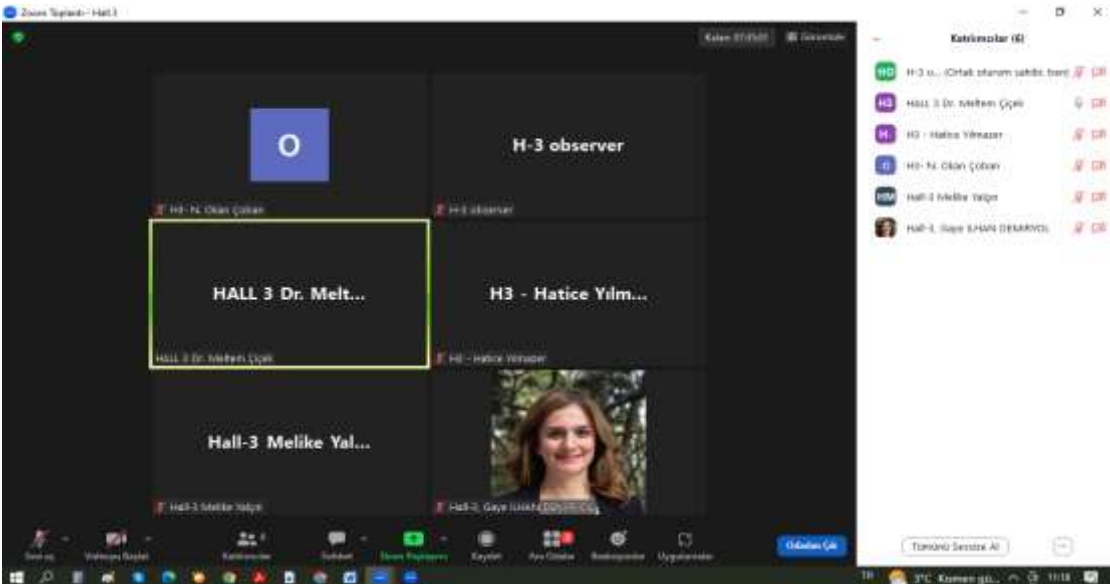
Zoom Toplantı - Hall 3

Kalan 07:03:07
Görünüm

O
H3- N. Okan Çoban

H-3 observer
H-3 observer

HALL 3 Dr. Melt...
HALL 3 Dr. Meltem Çiçek

H3 - Hatice Yılm...
H3 - Hatice Yılmazer

Hall-3 Melike Yal...
Hall-3 Melike Yalçın

Hall-3, Gaye ILHAN DEMIRYOL

Katılımcılar (6)

HO H-3 o... (Ortak oturum sahibi, ben)
H3 HALL 3 Dr. Meltem Çiçek
H. H3 - Hatice Yılmazer
O H3- N. Okan Çoban
HM Hall-3 Melike Yalçın
Hall-3, Gaye ILHAN DEMIRYOL

Sesi aç
Videoyu Başlat
Katılımcılar
Sohbet
Ekranı Paylaşın
Kaydet
Ara Odalar
Reaksiyonlar
Uygulamalar
Odadan Çık

Tümünü Sessize Al

3°C Kısmen gü... 11:18